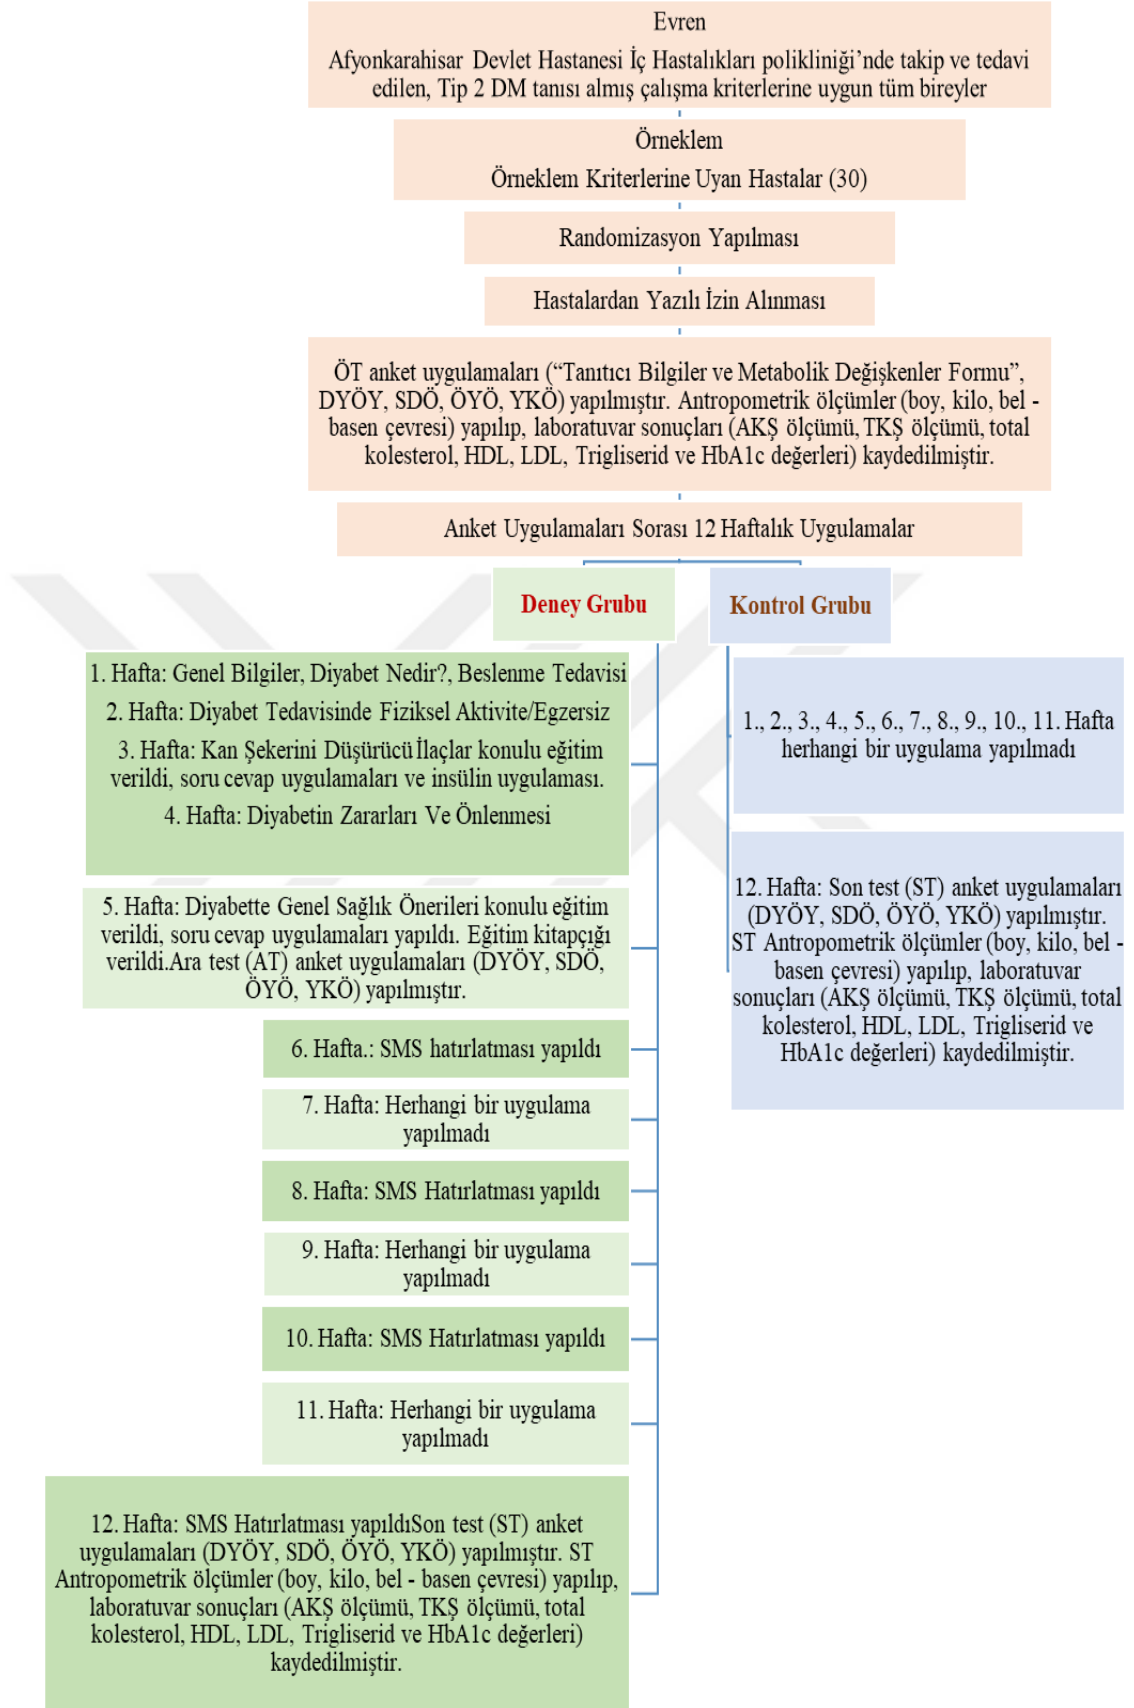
Evren

Afyonkarahisar Devlet Hastanesi İç Hastalıkları polikliniği'nde takip ve tedavi edilen, Tip 2 DM tanısı almış çalışma kriterlerine uygun tüm bireyler

Örneklem

Örneklem Kriterlerine Uyan Hastalar (30)

Randomizasyon Yapılması

Hastalardan Yazılı İzin Alınması

ÖT anket uygulamaları ("Tanıtıcı Bilgiler ve Metabolik Değişkenler Formu", DYÖY, SDÖ, ÖYÖ, YKÖ) yapılmıştır. Antropometrik ölçümler (boy, kilo, bel - basen çevresi) yapılıp, laboratuvar sonuçları (AKŞ ölçümü, TKŞ ölçümü, total kolesterol, HDL, LDL, Trigliserid ve HbA1c değerleri) kaydedilmiştir.

Anket Uygulamaları Sorası 12 Haftalık Uygulamalar

Deney Grubu

1. Hafta: Genel Bilgiler, Diyabet Nedir?, Beslenme Tedavisi

2. Hafta: Diyabet Tedavisinde Fiziksel Aktivite/Egzersiz

3. Hafta: Kan Şekerini Düşürücü İlaçlar konulu eğitim verildi, soru cevap uygulamaları ve insülin uygulaması.

4. Hafta: Diyabetin Zararları Ve Önlenmesi

5. Hafta: Diyabette Genel Sağlık Önerileri konulu eğitim verildi, soru cevap uygulamaları yapıldı. Eğitim kitapçığı verildi.Ara test (AT) anket uygulamaları (DYÖY, SDÖ, ÖYÖ, YKÖ) yapılmıştır.

6. Hafta.: SMS hatırlatması yapıldı

7. Hafta: Herhangi bir uygulama yapılmadı

8. Hafta: SMS Hatırlatması yapıldı

9. Hafta: Herhangi bir uygulama yapılmadı

10. Hafta: SMS Hatırlatması yapıldı

11. Hafta: Herhangi bir uygulama yapılmadı

12. Hafta: SMS Hatırlatması yapıldıSon test (ST) anket uygulamaları (DYÖY, SDÖ, ÖYÖ, YKÖ) yapılmıştır. ST Antropometrik ölçümler (boy, kilo, bel - basen çevresi) yapılıp, laboratuvar sonuçları (AKŞ ölçümü, TKŞ ölçümü, total kolesterol, HDL, LDL, Trigliserid ve HbA1c değerleri) kaydedilmiştir.

Kontrol Grubu

1., 2., 3., 4., 5., 6., 7., 8., 9., 10., 11. Hafta herhangi bir uygulama yapılmadı

12. Hafta: Son test (ST) anket uygulamaları (DYÖY, SDÖ, ÖYÖ, YKÖ) yapılmıştır. ST Antropometrik ölçümler (boy, kilo, bel - basen çevresi) yapılıp, laboratuvar sonuçları (AKŞ ölçümü, TKŞ ölçümü, total kolesterol, HDL, LDL, Trigliserid ve HbA1c değerleri) kaydedilmiştir.